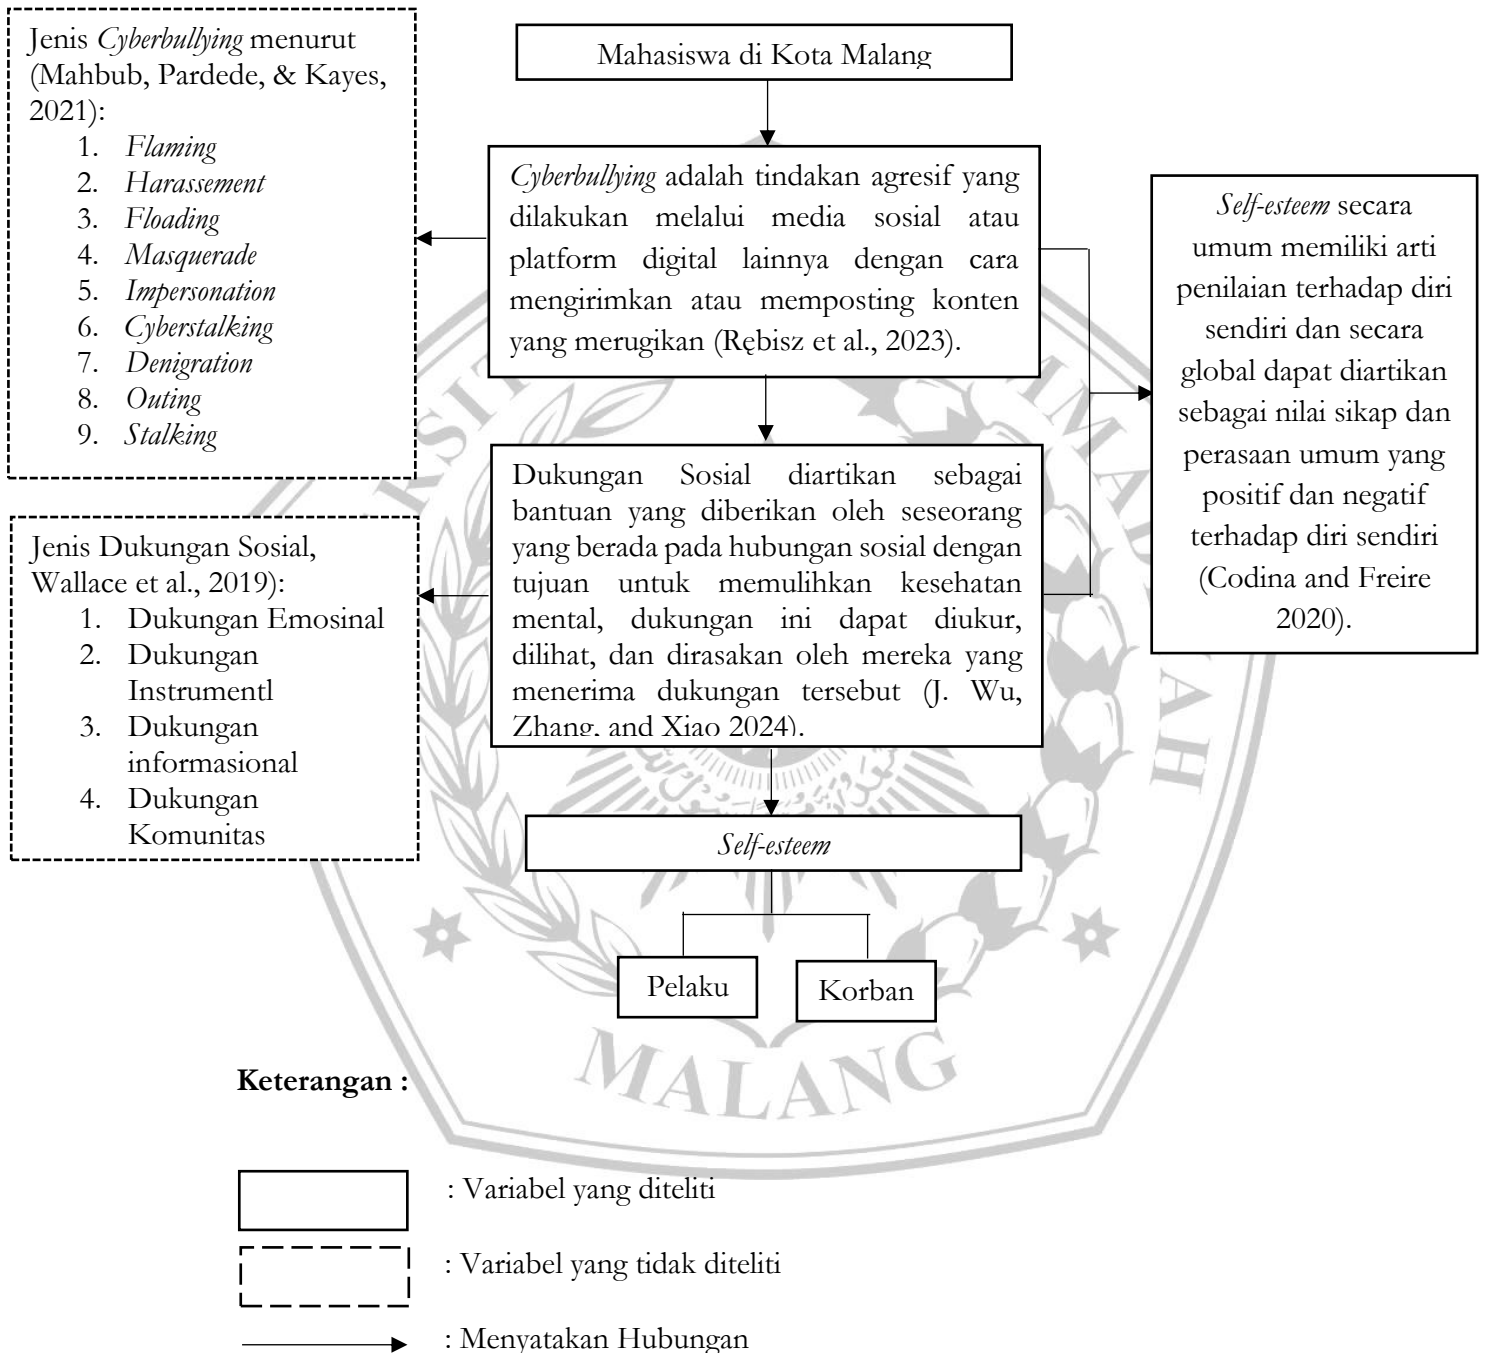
Jenis *Cyberbullying* menurut (Mahbub, Pardede, & Kayes, 2021):
1. *Flaming*
2. *Harassement*
3. *Floading*
4. *Masquerade*
5. *Impersonation*
6. *Cyberstalking*
7. *Denigration*
8. *Outing*
9. *Stalking*

Mahasiswa di Kota Malang

*Cyberbullying* adalah tindakan agresif yang dilakukan melalui media sosial atau platform digital lainnya dengan cara mengirimkan atau memposting konten yang merugikan (Rębisz et al., 2023).

*Self-esteem* secara umum memiliki arti penilaian terhadap diri sendiri dan secara global dapat diartikan sebagai nilai sikap dan perasaan umum yang positif dan negatif terhadap diri sendiri (Codina and Freire 2020).

Jenis Dukungan Sosial, Wallace et al., 2019):
1. Dukungan Emosinal
2. Dukungan Instrumentl
3. Dukungan informasional
4. Dukungan Komunitas

Dukungan Sosial diartikan sebagai bantuan yang diberikan oleh seseorang yang berada pada hubungan sosial dengan tujuan untuk memulihkan kesehatan mental, dukungan ini dapat diukur, dilihat, dan dirasakan oleh mereka yang menerima dukungan tersebut (J. Wu, Zhang, and Xiao 2024).

*Self-esteem*

Pelaku

Korban

MALANG

**Keterangan :**

: Variabel yang diteliti

: Variabel yang tidak diteliti

: Menyatakan Hubungan